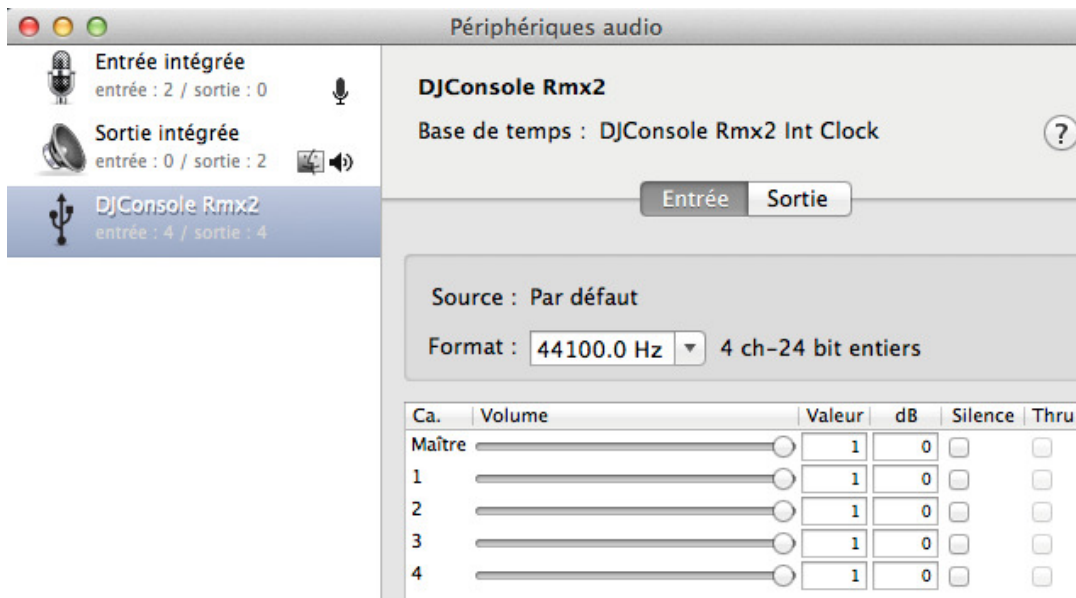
Périphériques audio

Entrée intégrée
entrée : 2 / sortie : 0

Sortie intégrée
entrée : 0 / sortie : 2

DJConsole Rmx2
entrée : 4 / sortie : 4

DJConsole Rmx2

Base de temps : DJConsole Rmx2 Int Clock

?

Entrée | Sortie

Source : Par défaut

Format : 44100.0 Hz 4 ch-24 bit entiers

| Ca. | Volume | Valeur | dB | Silence | Thru |
|---|---|---|---|---|---|
| Maître | | 1 | 0 | | |
| 1 | | 1 | 0 | | |
| 2 | | 1 | 0 | | |
| 3 | | 1 | 0 | | |
| 4 | | 1 | 0 | | |